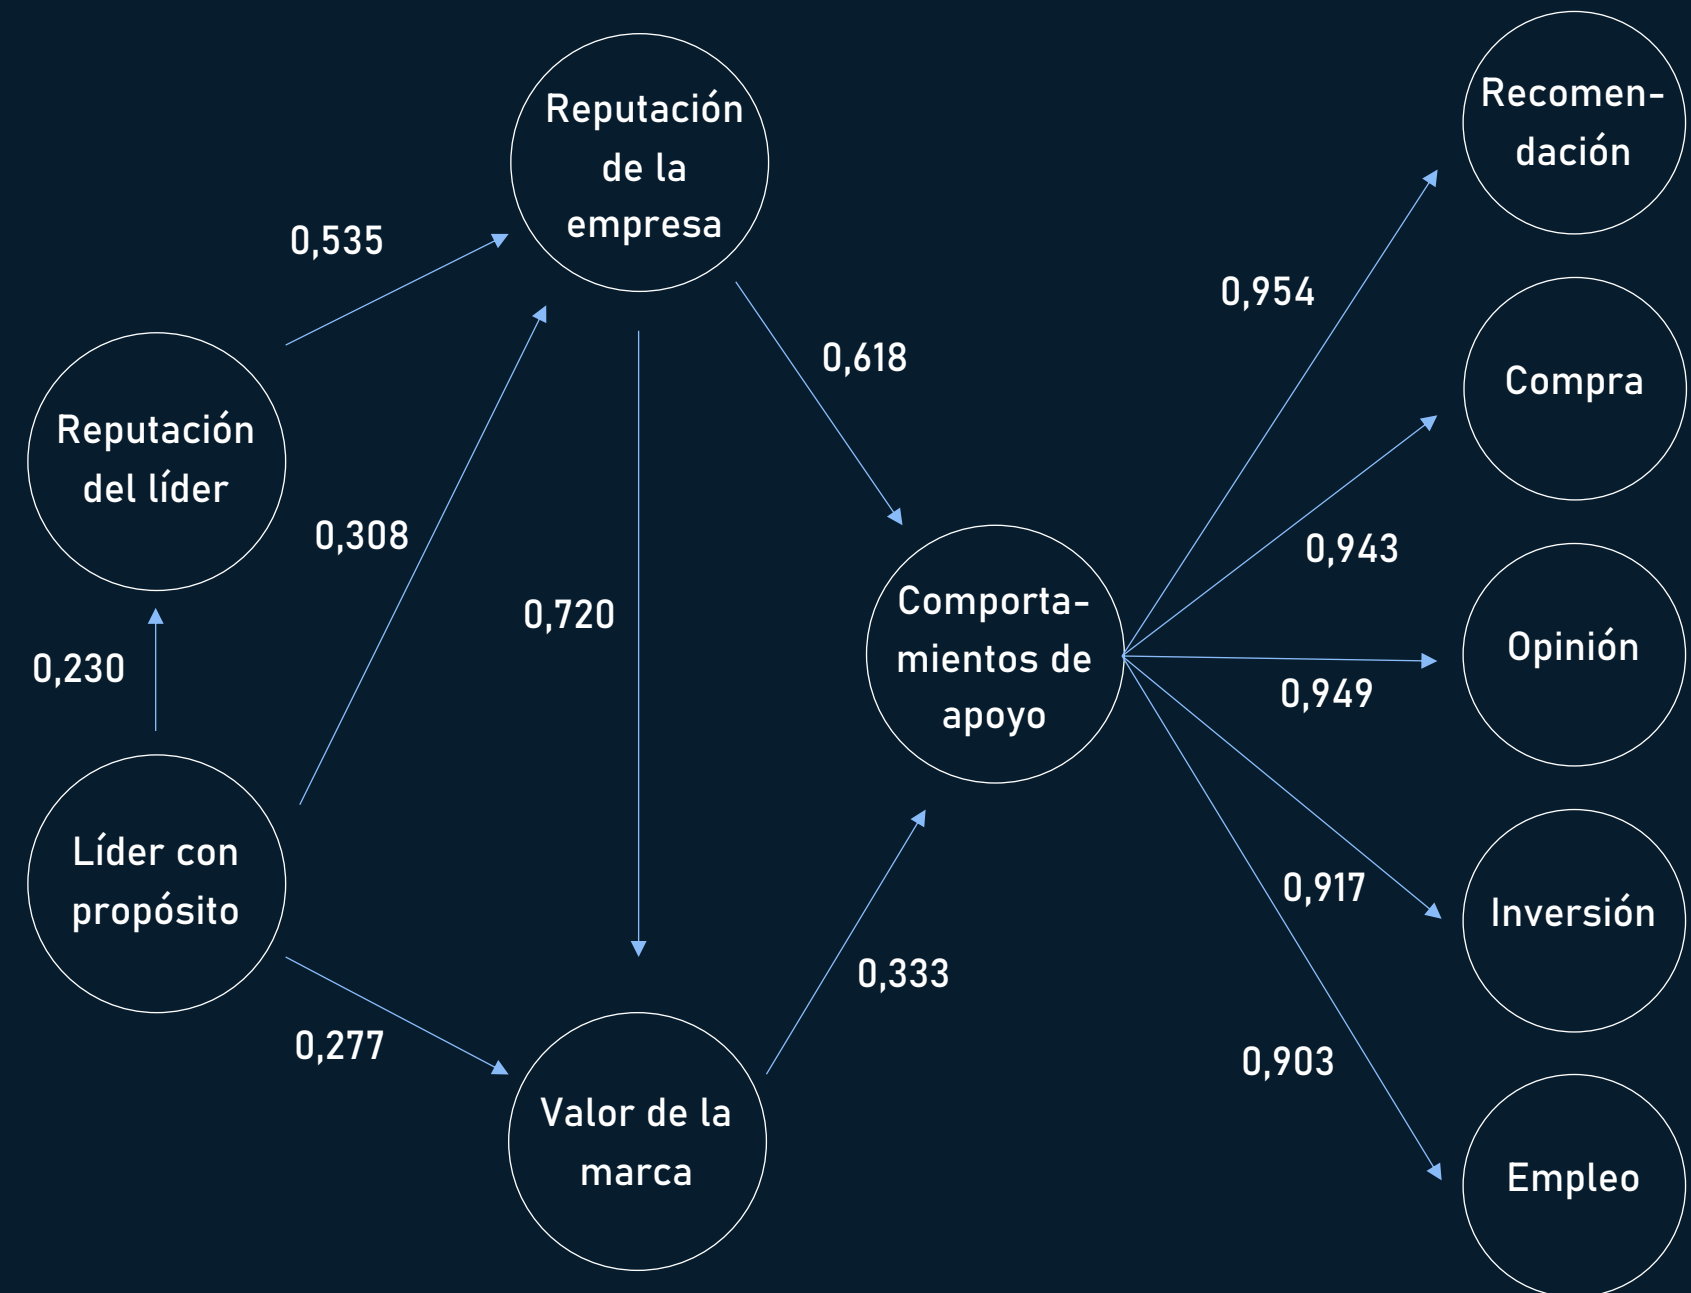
Reputación de la empresa

0,535

Reputación del líder

0,308

0,720

0,618

0,230

Líder con propósito

0,277

Valor de la marca

0,333

Comportamientos de apoyo

0,954

0,943

0,949

0,917

0,903

Recomendación

Compra

Opinión

Inversión

Empleo